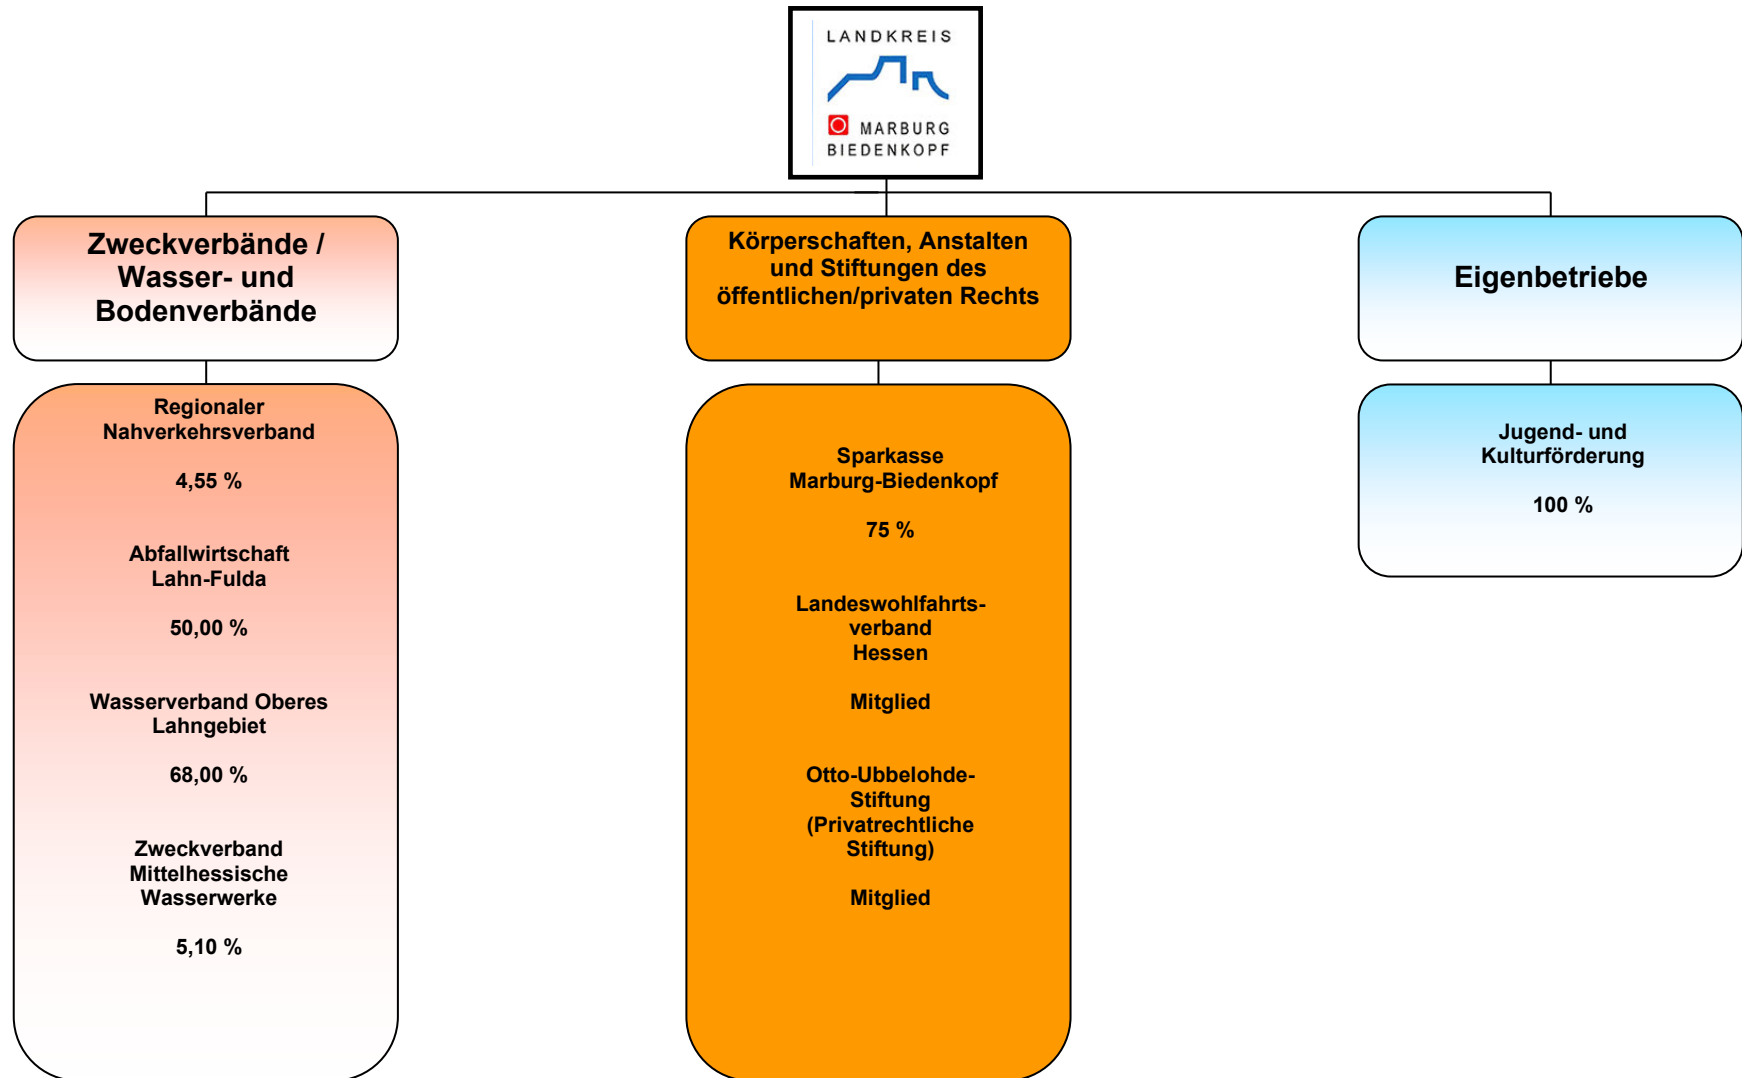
LANDKREIS
MARBURG
BIEDENKOPF

Zweckverbände / Wasser- und Bodenverbände

Regionaler Nahverkehrsverband

4,55 %

Abfallwirtschaft Lahn-Fulda

50,00 %

Wasserverband Oberes Lahngebiet

68,00 %

Zweckverband Mittelhessische Wasserwerke

5,10 %

Körperschaften, Anstalten und Stiftungen des öffentlichen/privaten Rechts

Sparkasse Marburg-Biedenkopf

75 %

Landeswohlfahrtsverband Hessen

Mitglied

Otto-Ubbelohde-Stiftung (Privatrechtliche Stiftung)

Mitglied

Eigenbetriebe

Jugend- und Kulturförderung

100 %